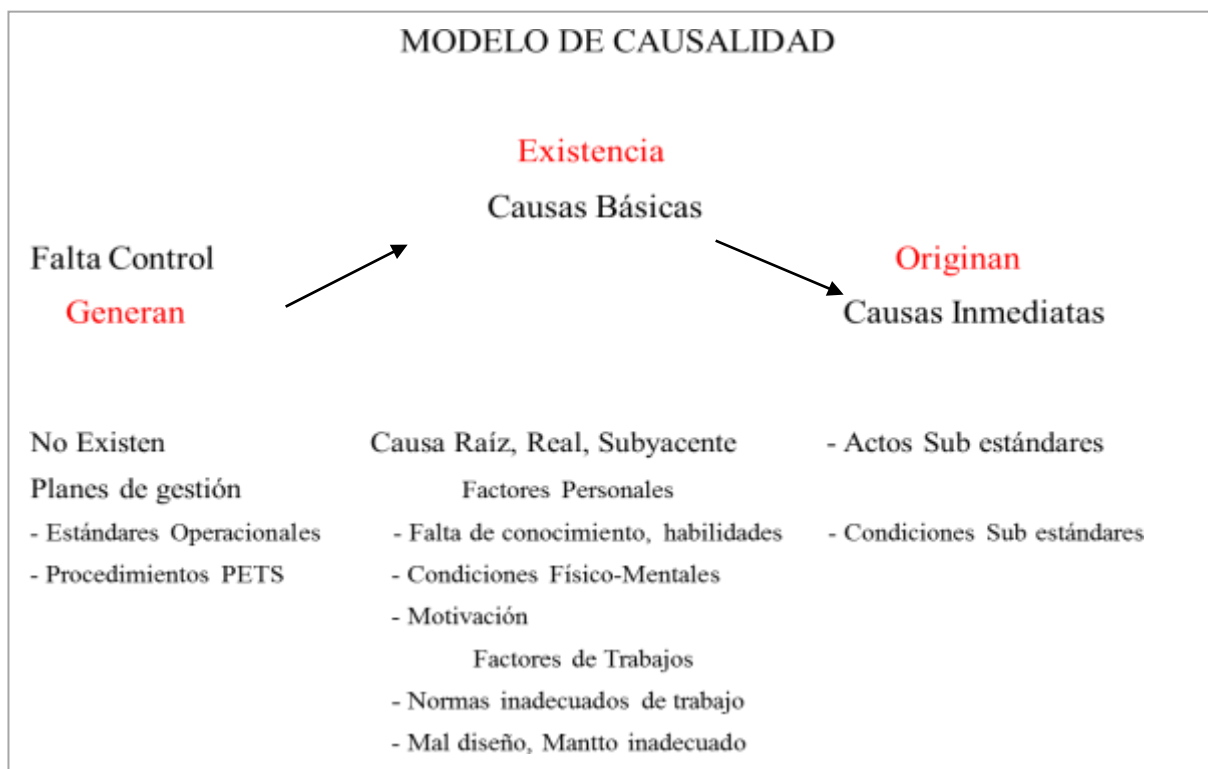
MODELO DE CAUSALIDAD

Existencia

Causas Básicas

Falta Control

Generan

Originan

Causas Inmediatas

No Existen

Planes de gestión

- Estándares Operacionales

- Procedimientos PETS

Causa Raíz, Real, Subyacente

Factores Personales

- Falta de conocimiento, habilidades

- Condiciones Físico-Mentales

- Motivación

Factores de Trabajos

- Normas inadecuados de trabajo

- Mal diseño, Mantto inadecuado

- Actos Sub estándares

- Condiciones Sub estándares